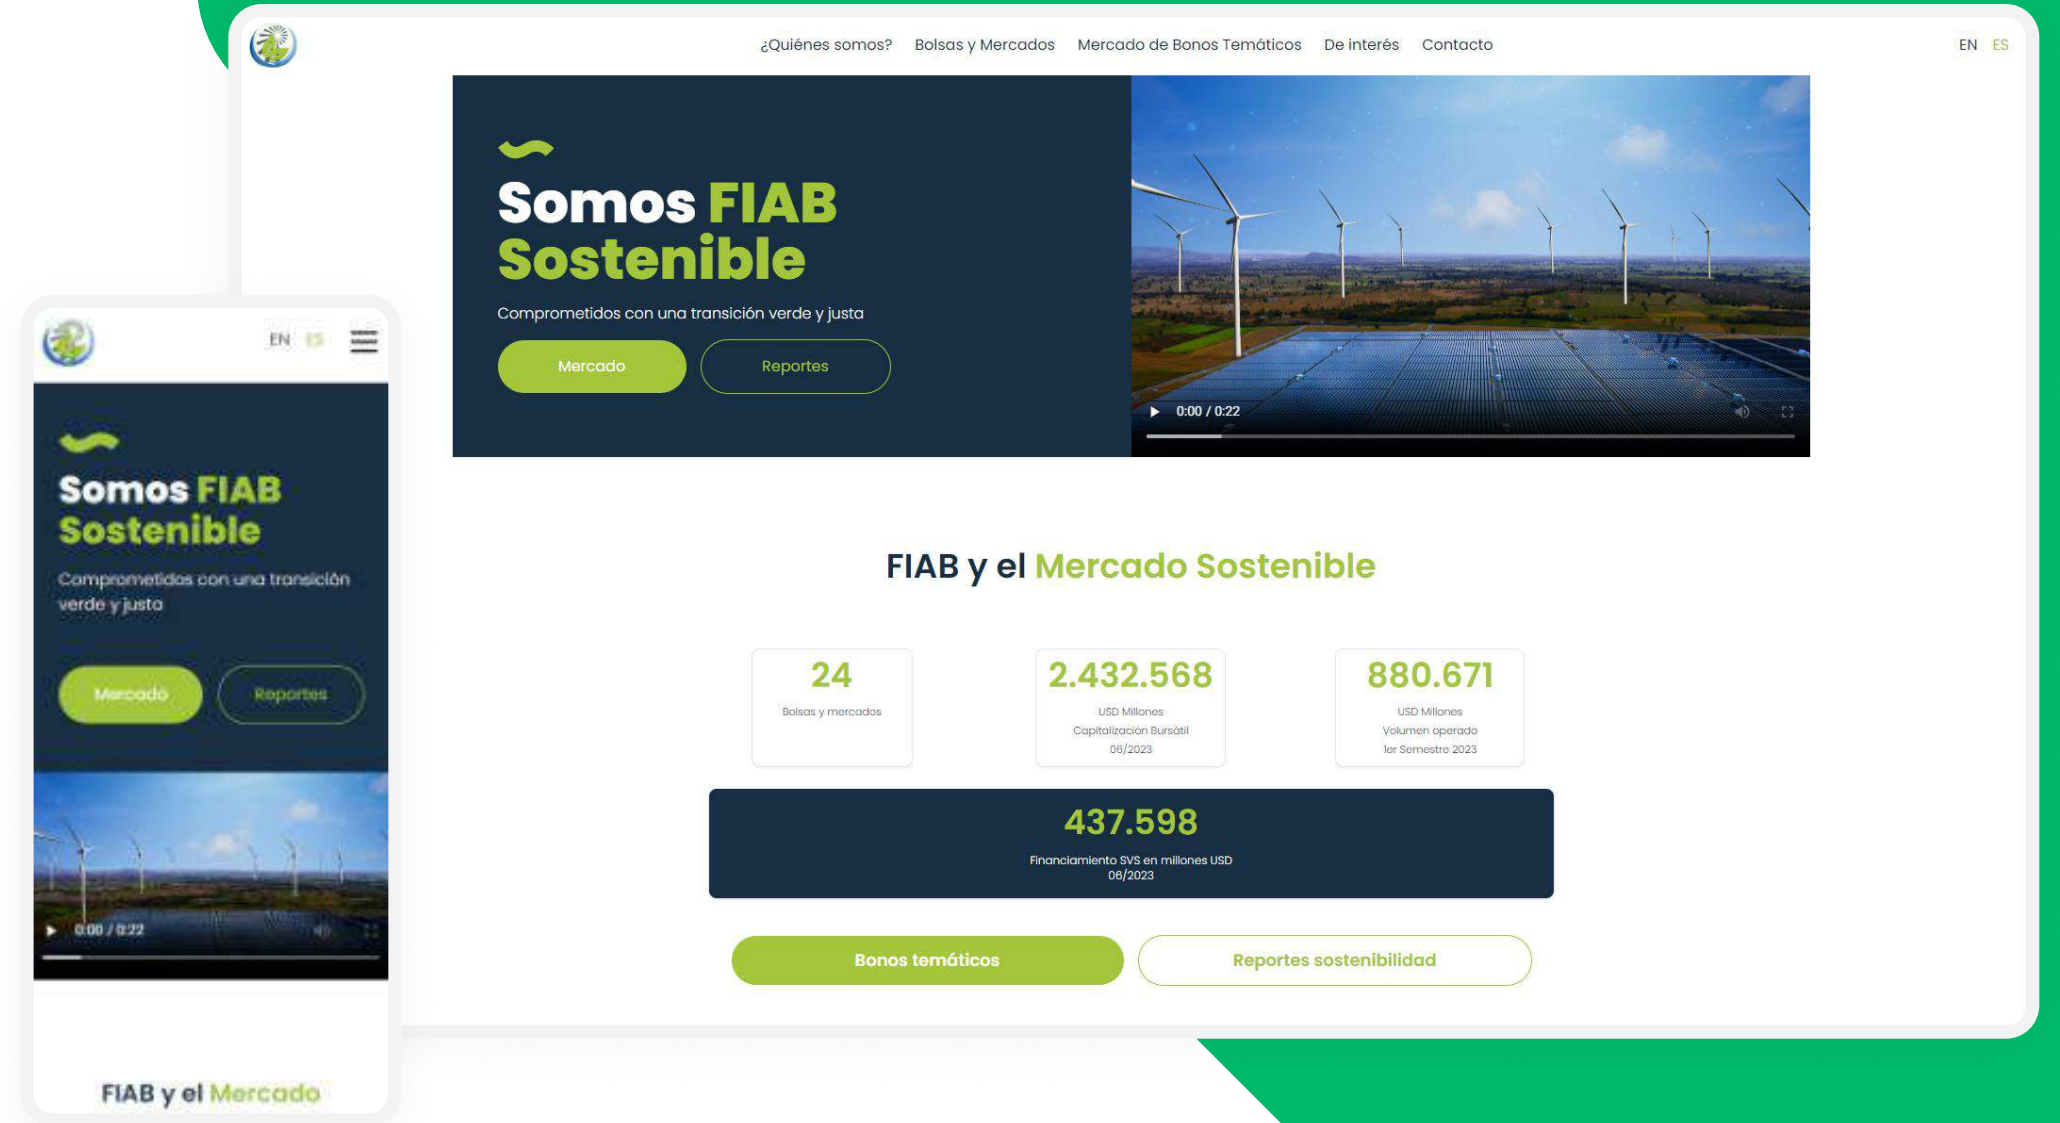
¿Quiénes somos? Bolsas y Mercados Mercado de Bonos Temáticos De interés Contacto

EN ES

Somos FIAB Sostenible

Comprometidos con una transición verde y justa

Mercado

Reportes

0:00 / 0:22

FIAB y el Mercado Sostenible

24
Bolsas y mercados

2.432.568
USD Millones
Capitalización Bursátil
06/2023

880.671
USD Millones
Volumen operado
1er Semestre 2023

437.598
Financiamiento SVS en millones USD
06/2023

Bonos temáticos

Reportes sostenibilidad

EN ES

Somos FIAB Sostenible

Comprometidos con una transición verde y justa

Mercado

Reportes

0:00 / 0:22

FIAB y el Mercado